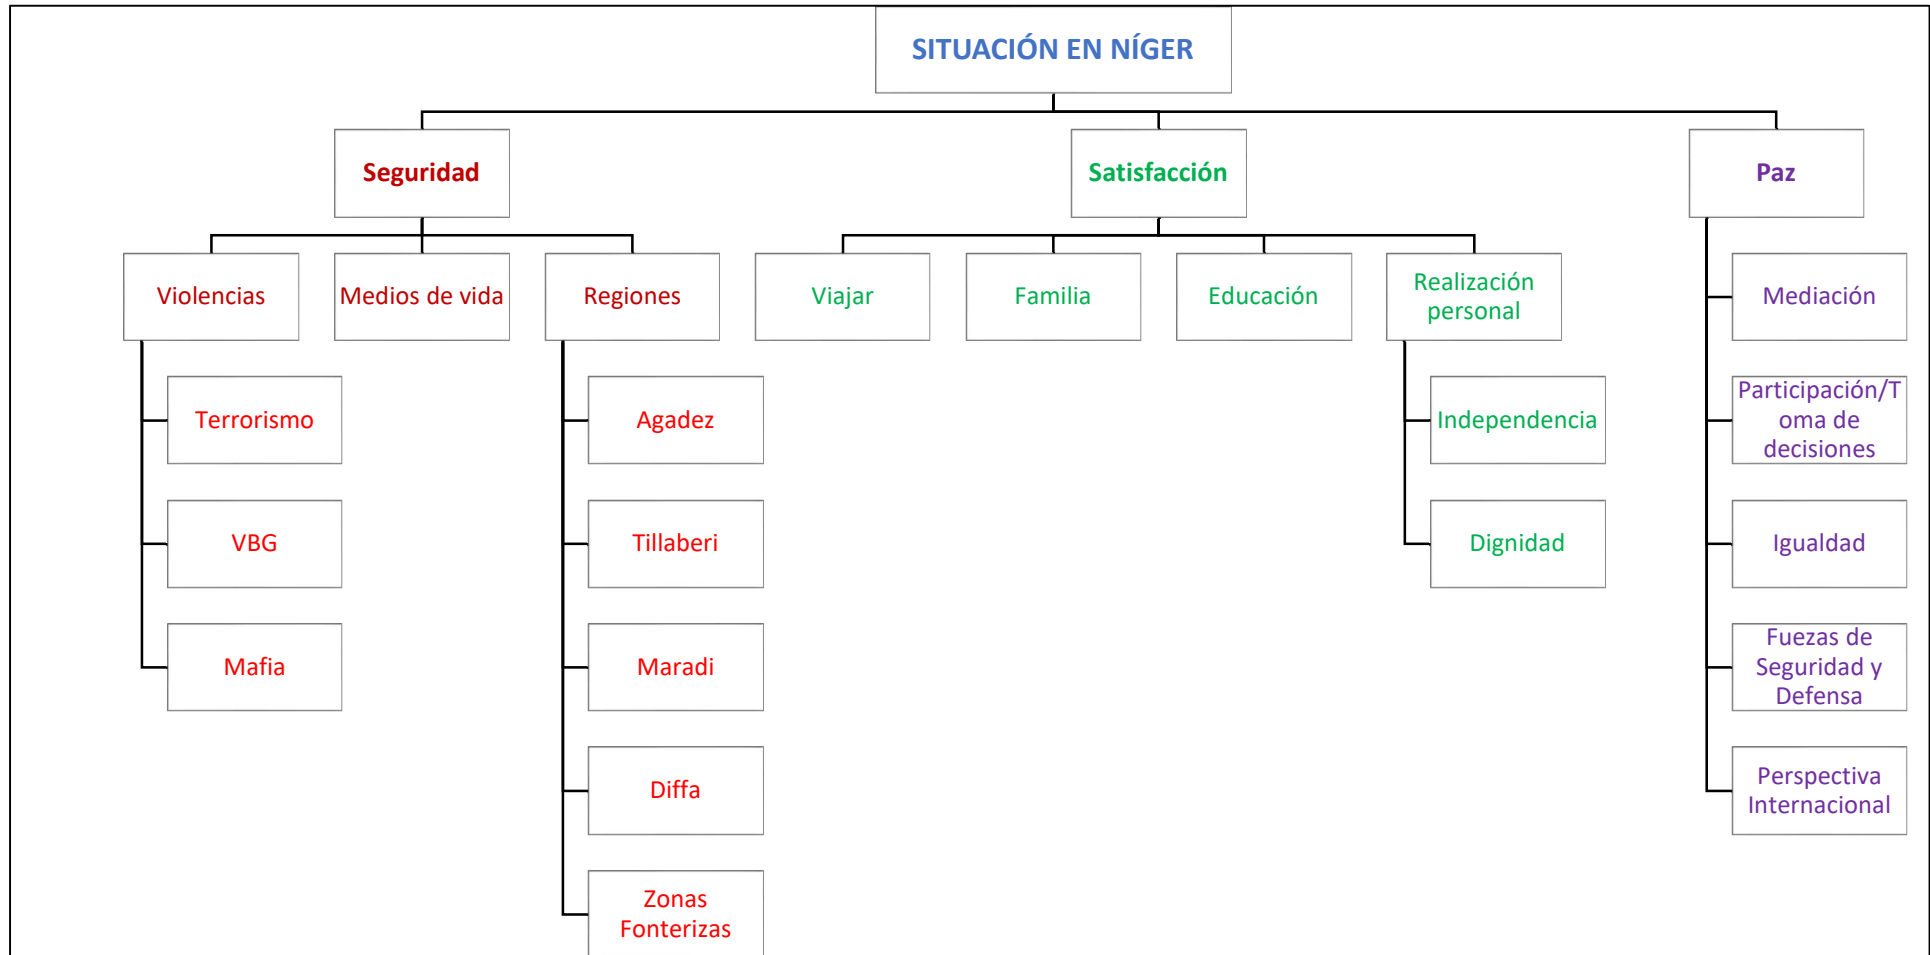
SITUACIÓN EN NÍGER

Seguridad

Violencias

Terrorismo

VBG

Mafia

Medios de vida

Regiones

Agadez

Tillaberi

Maradi

Diffa

Zonas Fonterizas

Satisfacción

Viajar

Familia

Educación

Realización personal

Independencia

Dignidad

Paz

Mediación

Participación/Toma de decisiones

Igualdad

Fuezas de Seguridad y Defensa

Perspectiva Internacional